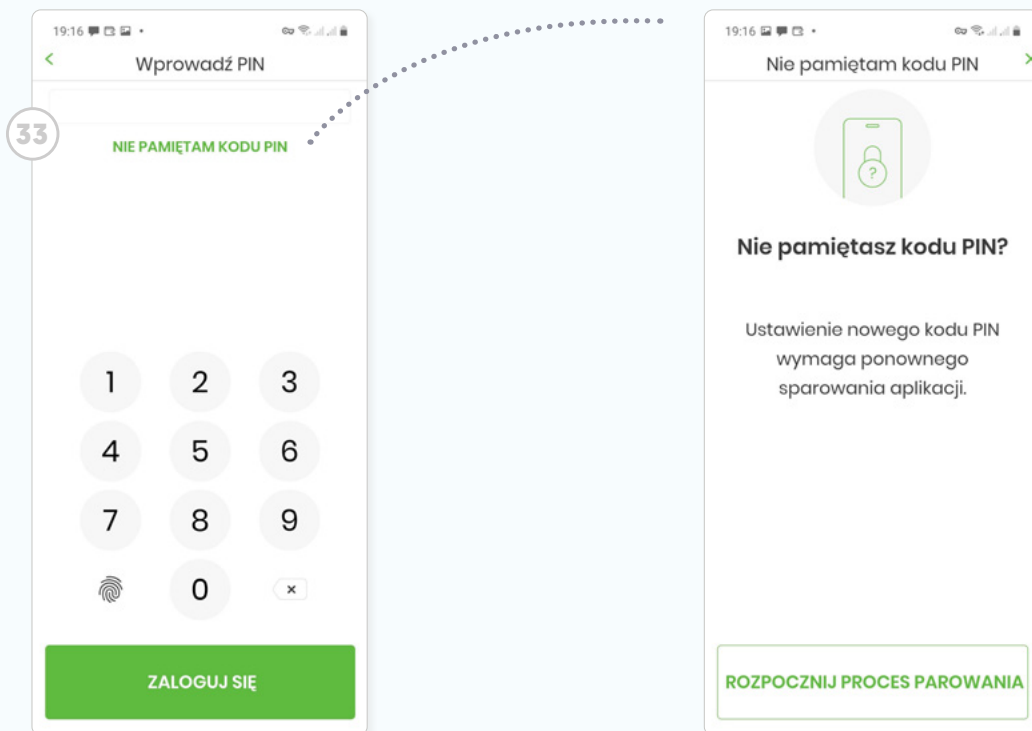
19:16

Wprowadź PIN

33

NIE PAMIĘTAM KODU PIN

1 2 3
4 5 6
7 8 9
0

ZALOGUJ SIĘ

19:16

Nie pamiętam kodu PIN

?

Nie pamiętasz kodu PIN?

Ustawienie nowego kodu PIN wymaga ponownego sparowania aplikacji.

ROZPOCZNIJ PROCES PAROWANIA